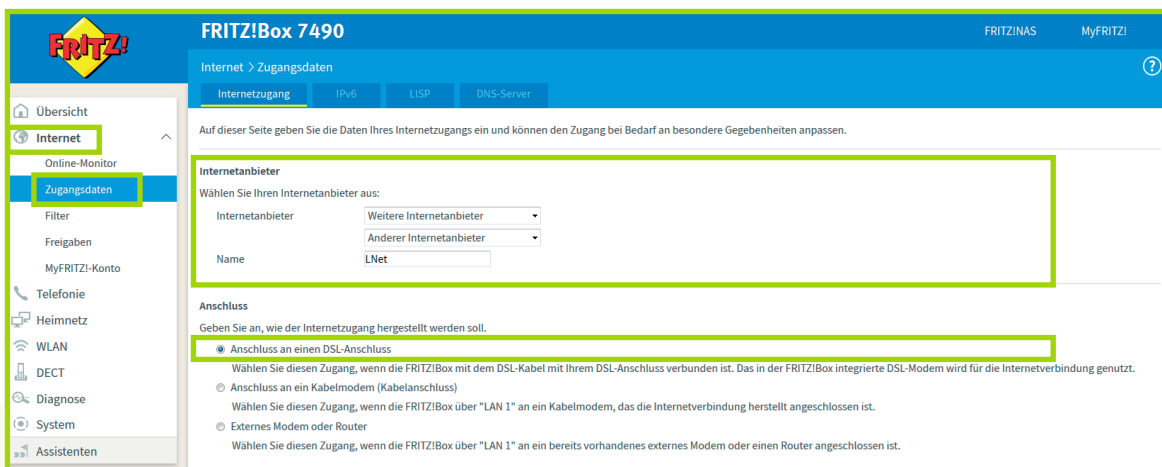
FRITZ!

FRITZ!Box 7490

FRITZ!NAS MyFRITZ!

Internet > Zugangsdaten

?

Internetzugang IPv6 LISP DNS-Server

Übersicht
Internet
Online-Monitor
Zugangsdaten
Filter
Freigaben
MyFRITZ!-Konto
Telefonie
Heimnetz
WLAN
DECT
Diagnose
System
Assistenten

Auf dieser Seite geben Sie die Daten Ihres Internetzugangs ein und können den Zugang bei Bedarf an besondere Gegebenheiten anpassen.

Internetanbieter

Wählen Sie Ihren Internetanbieter aus:

Internetanbieter Weitere Internetanbieter

Anderer Internetanbieter

Name LNet

Anschluss

Geben Sie an, wie der Internetzugang hergestellt werden soll.

Anschluss an einen DSL-Anschluss

Wählen Sie diesen Zugang, wenn die FRITZ!Box mit dem DSL-Kabel mit Ihrem DSL-Anschluss verbunden ist. Das in der FRITZ!Box integrierte DSL-Modem wird für die Internetverbindung genutzt.

Anschluss an ein Kabelmodem (Kabelanschluss)

Wählen Sie diesen Zugang, wenn die FRITZ!Box über "LAN 1" an ein Kabelmodem, das die Internetverbindung herstellt angeschlossen ist.

Externes Modem oder Router

Wählen Sie diesen Zugang, wenn die FRITZ!Box über "LAN 1" an ein bereits vorhandenes externes Modem oder einen Router angeschlossen ist.